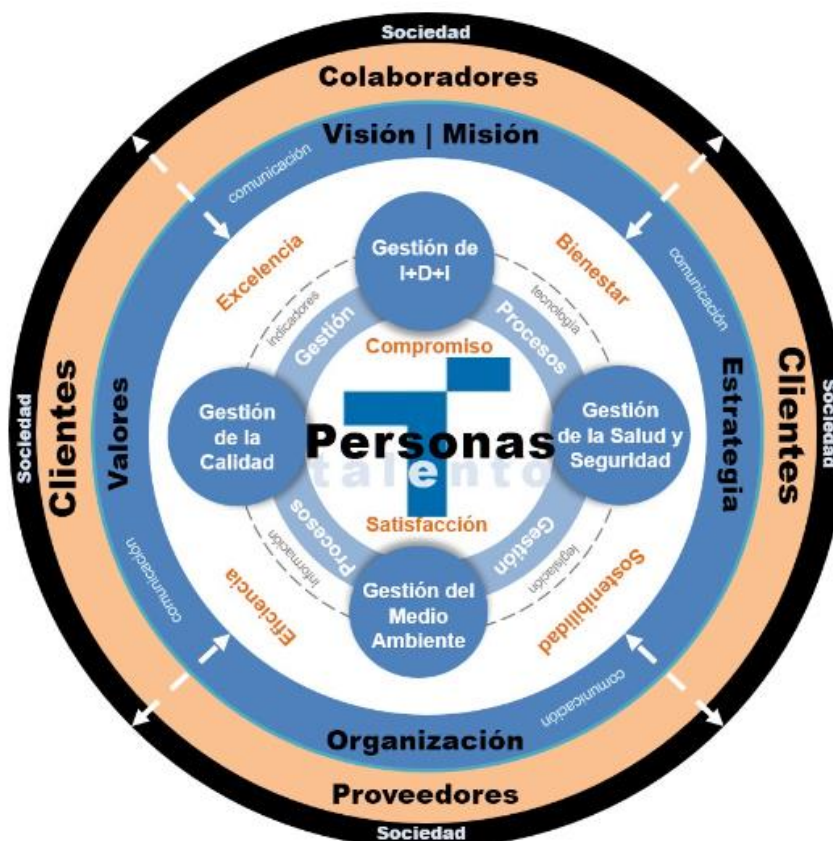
Sociedad

Colaboradores

Visión | Misión

comunicación

comunicación

Excelencia

Gestión de I+D+I

Bienestar

indicadores

tecnología

Gestión

Procesos

Compromiso

Clientes

Valores

Gestión de la Calidad

Personas

talento

Gestión de la Salud y Seguridad

Estrategia

Clientes

Sociedad

Sociedad

Procesos

Gestión

Satisfacción

información

legislación

comunicación

Eficiencia

Gestión del Medio Ambiente

Sostenibilidad

comunicación

Organización

Proveedores

Sociedad